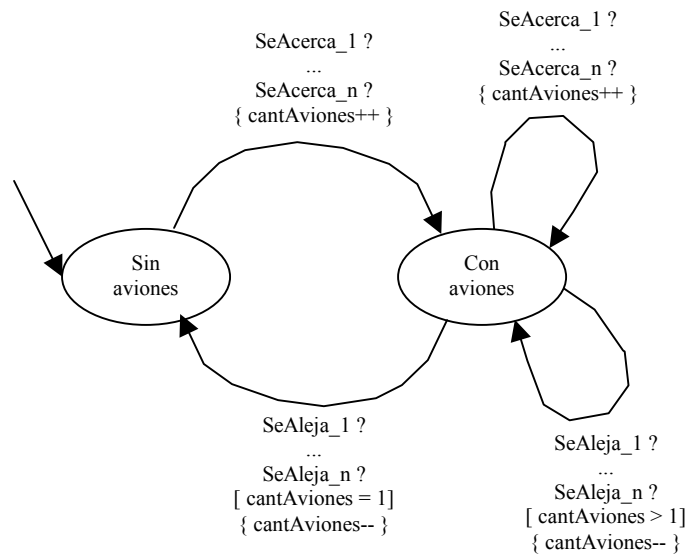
SeAcerca_1 ?
...
SeAcerca_n ?
{ cantAviones++ }

SeAcerca_1 ?
...
SeAcerca_n ?
{ cantAviones++ }

Sin aviones

Con aviones

SeAleja_1 ?
...
SeAleja_n ?
[ cantAviones = 1]
{ cantAviones-- }

SeAleja_1 ?
...
SeAleja_n ?
[ cantAviones > 1]
{ cantAviones-- }